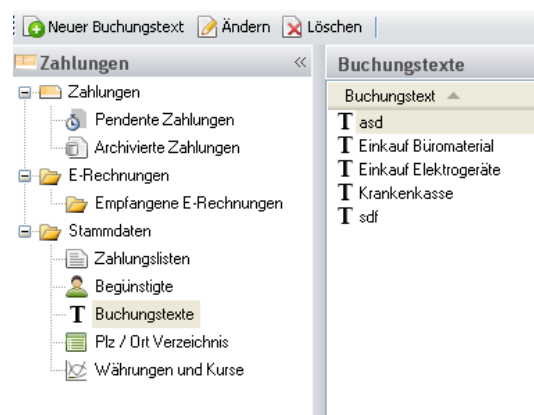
Neuer Buchungstext Ändern Löschen

Zahlungen «

Zahlungen
Pendente Zahlungen
Archivierte Zahlungen
E-Rechnungen
Empfangene E-Rechnungen
Stammdaten
Zahlungslisten
Begünstigte
Buchungstexte
Plz / Ort Verzeichnis
Währungen und Kurse

Buchungstexte

Buchungstext
asd
Einkauf Büromaterial
Einkauf Elektrogeräte
Krankenkasse
sdf